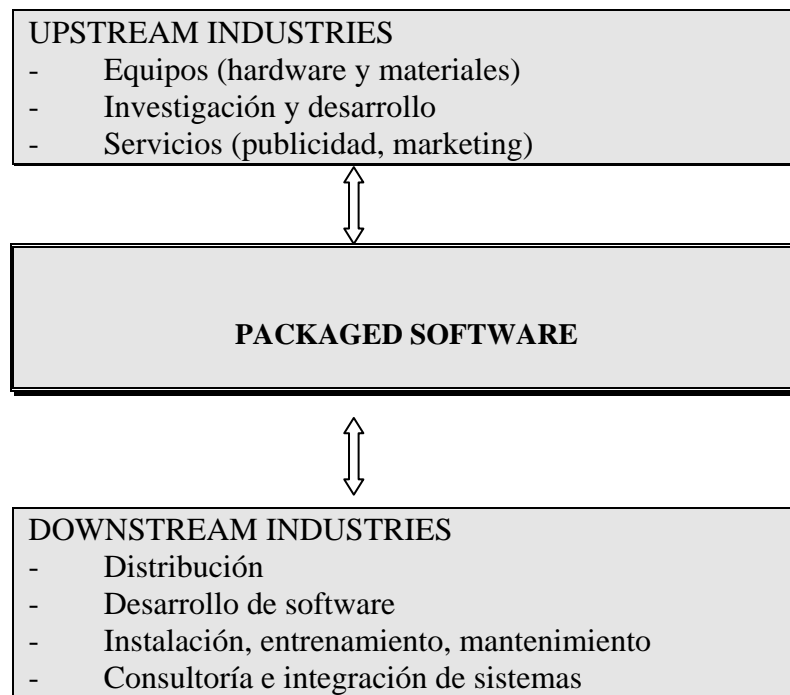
UPSTREAM INDUSTRIES
- Equipos (hardware y materiales)
- Investigación y desarrollo
- Servicios (publicidad, marketing)

PACKAGED SOFTWARE

DOWNSTREAM INDUSTRIES
- Distribución
- Desarrollo de software
- Instalación, entrenamiento, mantenimiento
- Consultoría e integración de sistemas